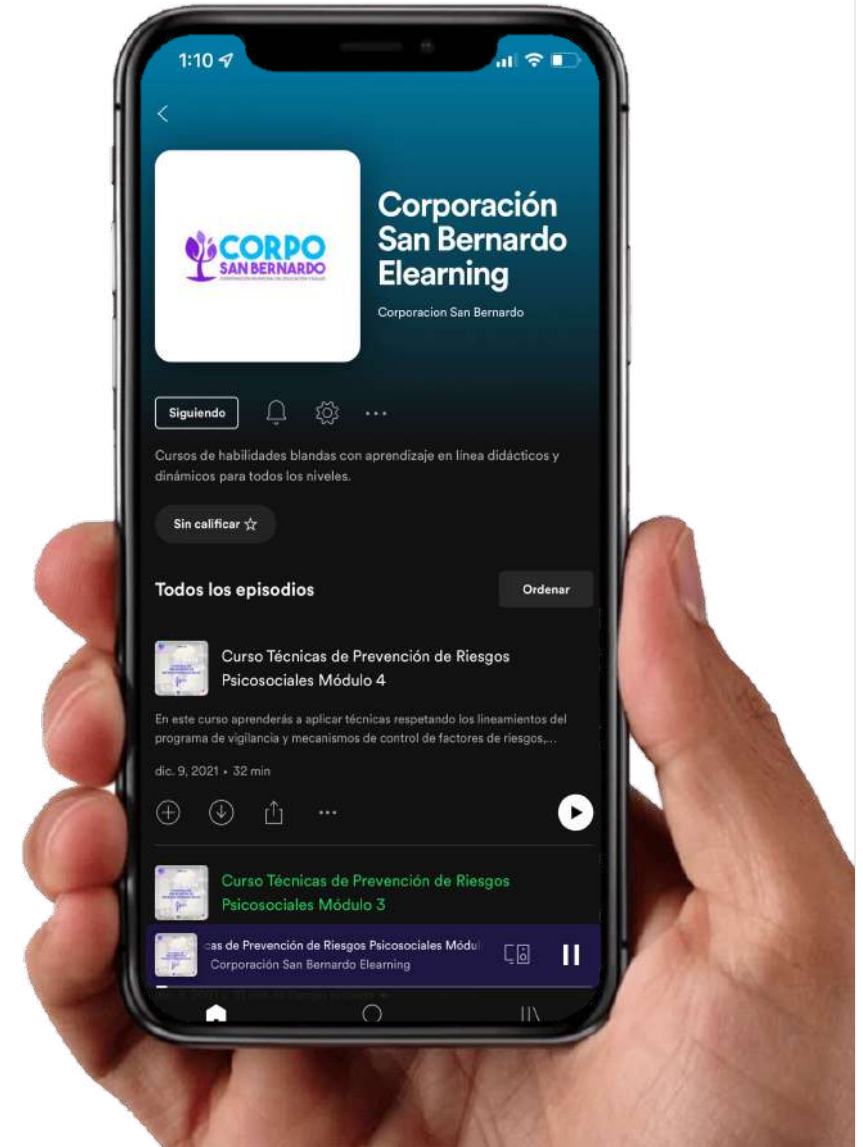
1:10

CORPO SAN BERNARDO

Corporación San Bernardo Elearning

Corporacion San Bernardo

Siguiendo

Cursos de habilidades blandas con aprendizaje en línea didácticos y dinámicos para todos los niveles.

Sin calificar ☆

Todos los episodios

Ordenar

Curso Técnicas de Prevención de Riesgos Psicosociales Módulo 4

En este curso aprenderás a aplicar técnicas respetando los lineamientos del programa de vigilancia y mecanismos de control de factores de riesgos,...

dic. 9, 2021 • 32 min

Curso Técnicas de Prevención de Riesgos Psicosociales Módulo 3

cas de Prevención de Riesgos Psicosociales Módul

Corporación San Bernardo Elearning

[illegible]